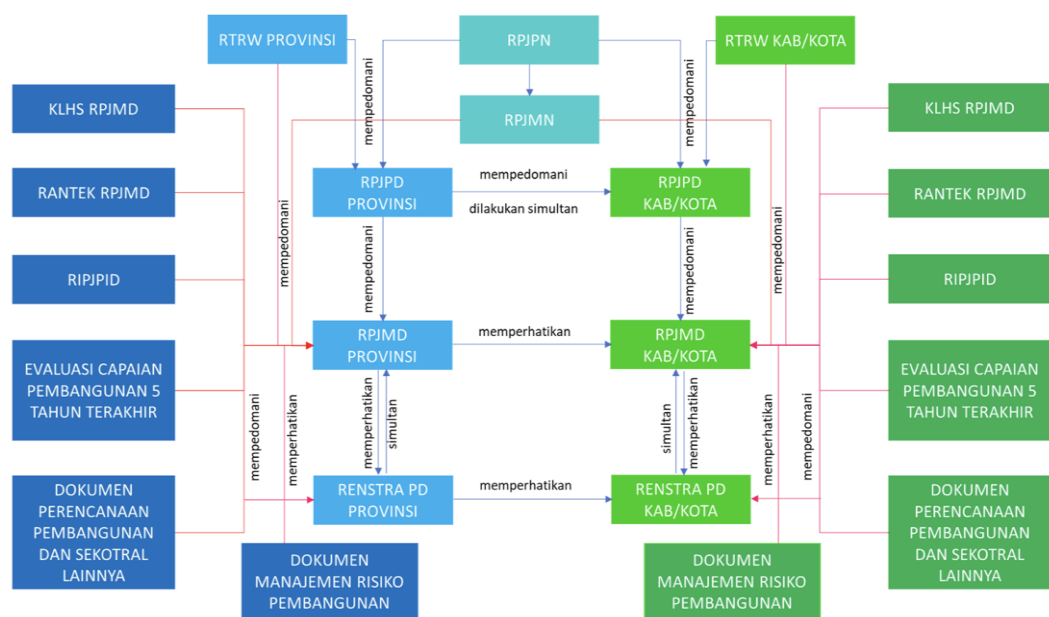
RTRW PROVINSI

RPJPN

RTRW KAB/KOTA

RPJMN

mempedomani

mempedomani

KLHS RPJMD

RANTEK RPJMD

RIPJPID

EVALUASI CAPAIAN PEMBANGUNAN 5 TAHUN TERAKHIR

DOKUMEN PERENCANAAN PEMBANGUNAN DAN SEKOTRAL LAINNYA

mempedomani

mempedomani

memperhatikan

RPJPD PROVINSI

mempedomani

dilakukan simultan

RPJPD KAB/KOTA

mempedomani

mempedomani

RPJMD PROVINSI

memperhatikan

RPJMD KAB/KOTA

memperhatikan

simultan

simultan

memperhatikan

RENSTRA PD PROVINSI

memperhatikan

RENSTRA PD KAB/KOTA

DOKUMEN MANAJEMEN RISIKO PEMBANGUNAN

DOKUMEN MANAJEMEN RISIKO PEMBANGUNAN

mempedomani

memperhatikan

mempedomani

KLHS RPJMD

RANTEK RPJMD

RIPJPID

EVALUASI CAPAIAN PEMBANGUNAN 5 TAHUN TERAKHIR

DOKUMEN PERENCANAAN PEMBANGUNAN DAN SEKOTRAL LAINNYA